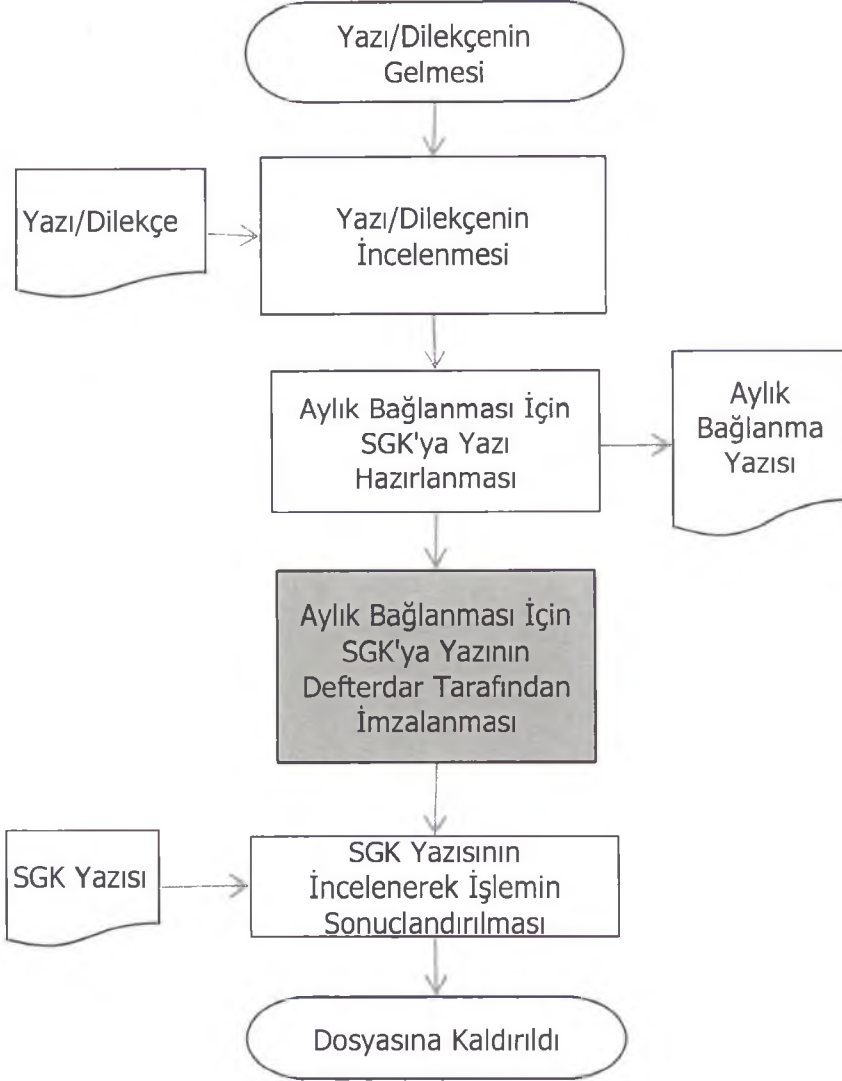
Yazı/Dilekçenin Gelmesi

Yazı/Dilekçe

Yazı/Dilekçenin İncelenmesi

Aylık Bağlanması İçin SGK'ya Yazı Hazırlanması

Aylık Bağlanma Yazısı

Aylık Bağlanması İçin SGK'ya Yazının Defterdar Tarafından İmzalanması

SGK Yazısı

SGK Yazısının İncelenerek İşlemin Sonuclandırılması

Dosyasına Kaldırıldı